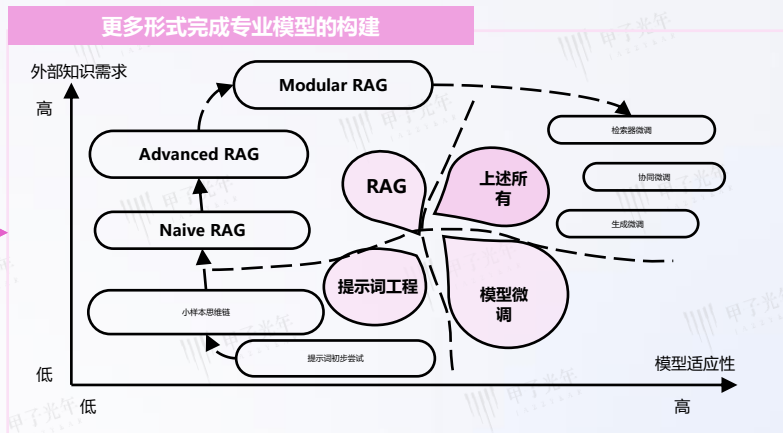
更多形式完成专业模型的构建

外部知识需求

高

低

低

高

模型适应性

Modular RAG

Advanced RAG

Naive RAG

小样本思维链

提示词初步尝试

RAG

上述所有

提示词工程

模型微调

检索器微调

协同微调

生成微调

甲子光年